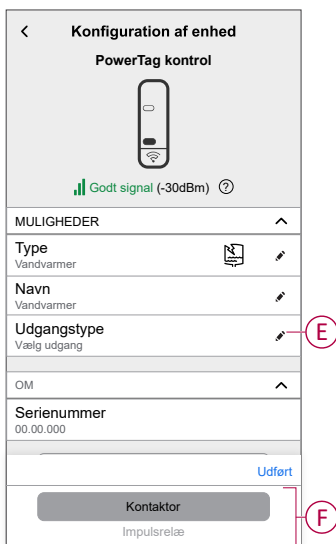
<

Konfiguration af enhed

PowerTag kontrol

Godt signal (-30dBm) ?

MULIGHEDER

Type
Vandvarmer

Navn
Vandvarmer

Udgangstype
Vælg udgang

E

OM

Serienummer
00.00.000

Udført

Kontaktor

Impulsrelæ

F